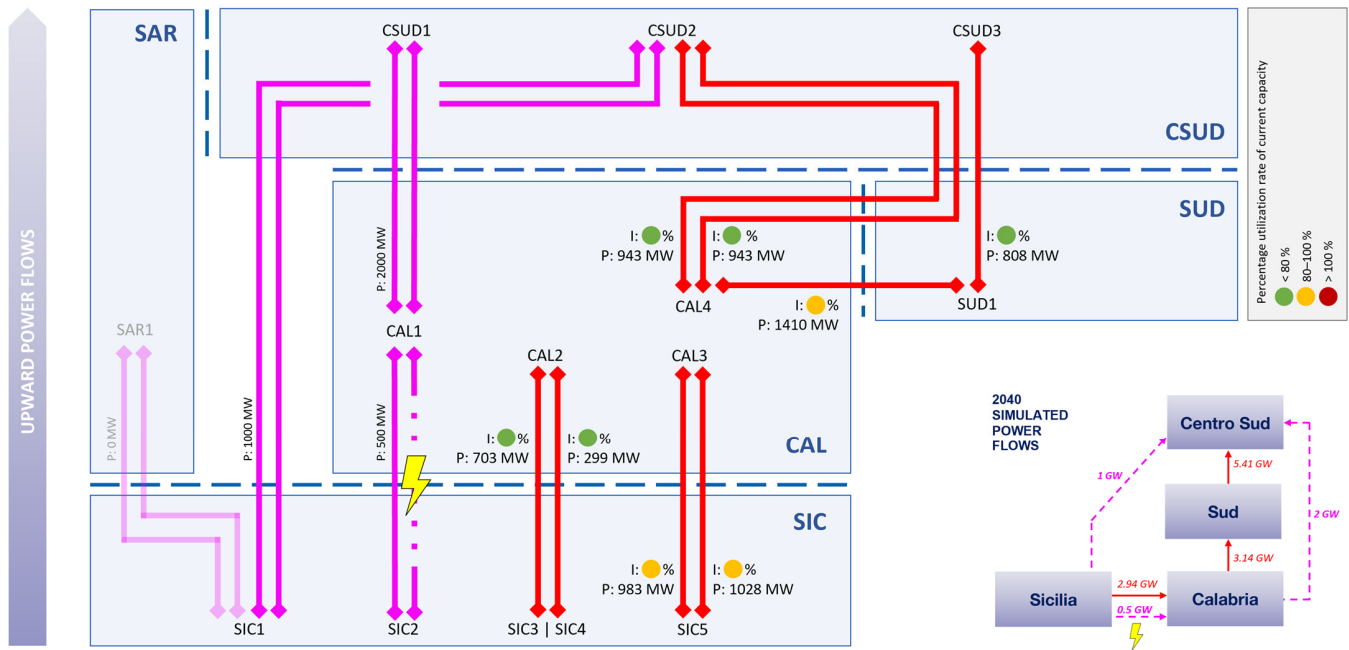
UPWARD POWER FLOWS

SAR

CSUD1

CSUD2

CSUD3

CSUD

SUD

I: %
P: 808 MW

SUD1

I: %
P: 943 MW

I: %
P: 943 MW

CAL4

I: %
P: 1410 MW

P: 2000 MW

CAL1

CAL2

CAL3

SAR1

P: 0 MW

P: 1000 MW

P: 500 MW

I: %
P: 703 MW

I: %
P: 299 MW

CAL

SIC

I: %
P: 983 MW

I: %
P: 1028 MW

SIC1

SIC2

SIC3 | SIC4

SIC5

Percentage utilization rate of current capacity

< 80 %

80–100 %

> 100 %

2040
SIMULATED
POWER
FLOWS

Centro Sud

1 GW

5.41 GW

2 GW

Sud

3.14 GW

Sicilia

2.94 GW

0.5 GW

Calabria